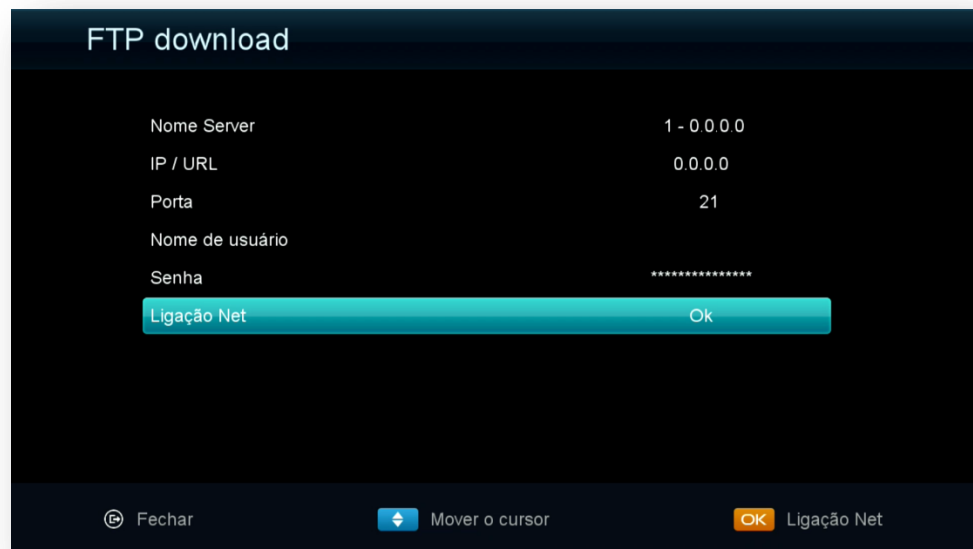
FTP download

| | |
|---|---|
| Nome Server | 1 - 0.0.0.0 |
| IP / URL | 0.0.0.0 |
| Porta | 21 |
| Nome de usuário | |
| Senha | *************** |
| Ligação Net | Ok |

Fechar Mover o cursor OK Ligação Net